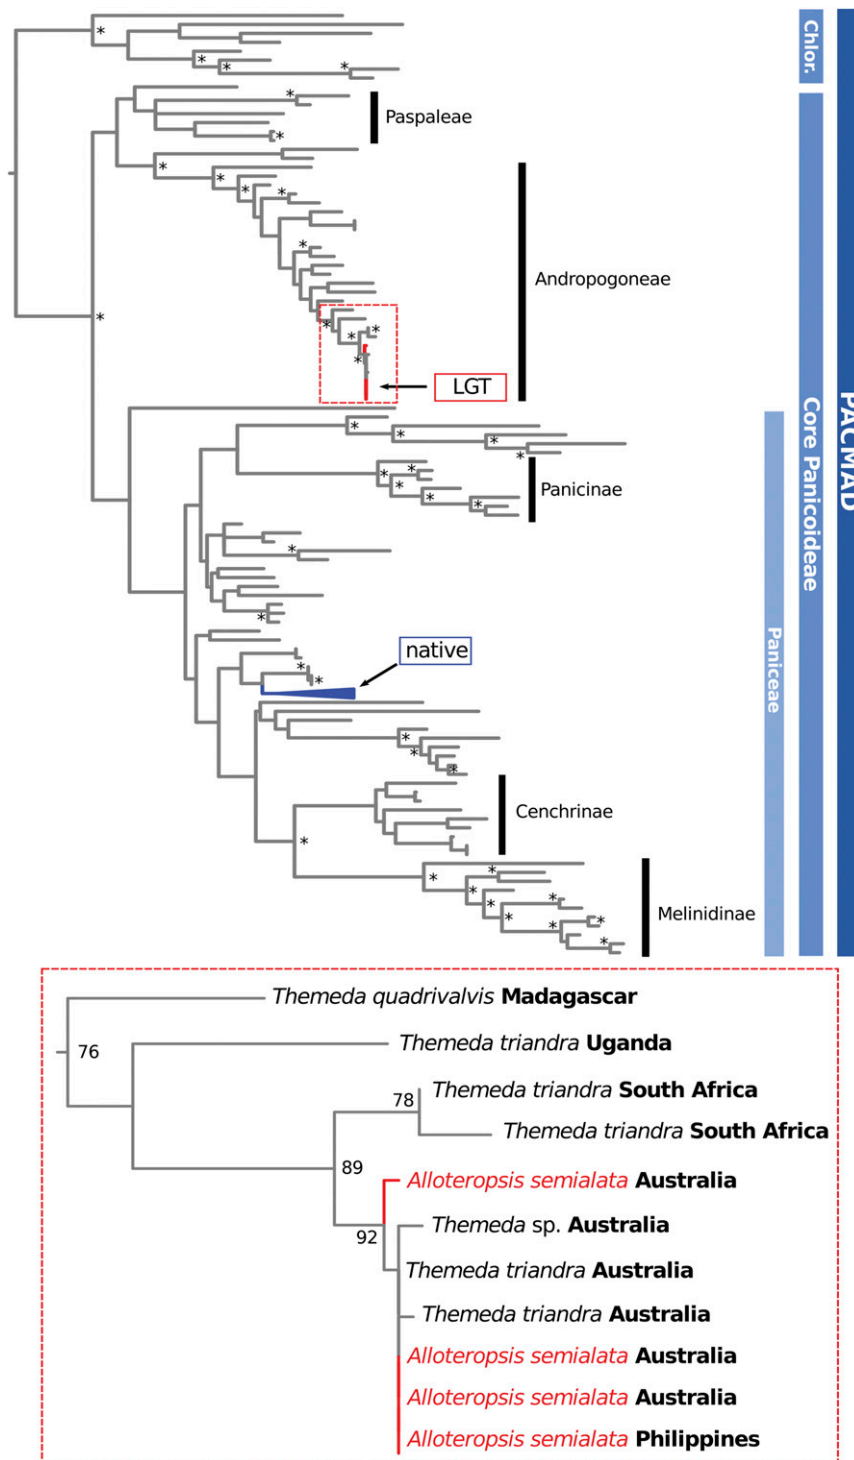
Chlor.

Paspaleae

Andropogoneae

LGT

PACMAD

Core Panicoideae

Panicinae

Paniceae

native

Cenchrinae

Melinidinae

*

Themeda quadrivalvis **Madagascar**

76

Themeda triandra **Uganda**

78

Themeda triandra **South Africa**

Themeda triandra **South Africa**

89

Alloteropsis semialata **Australia**

92

Themeda sp. **Australia**

Themeda triandra **Australia**

Themeda triandra **Australia**

Alloteropsis semialata **Australia**

Alloteropsis semialata **Australia**

Alloteropsis semialata **Philippines**